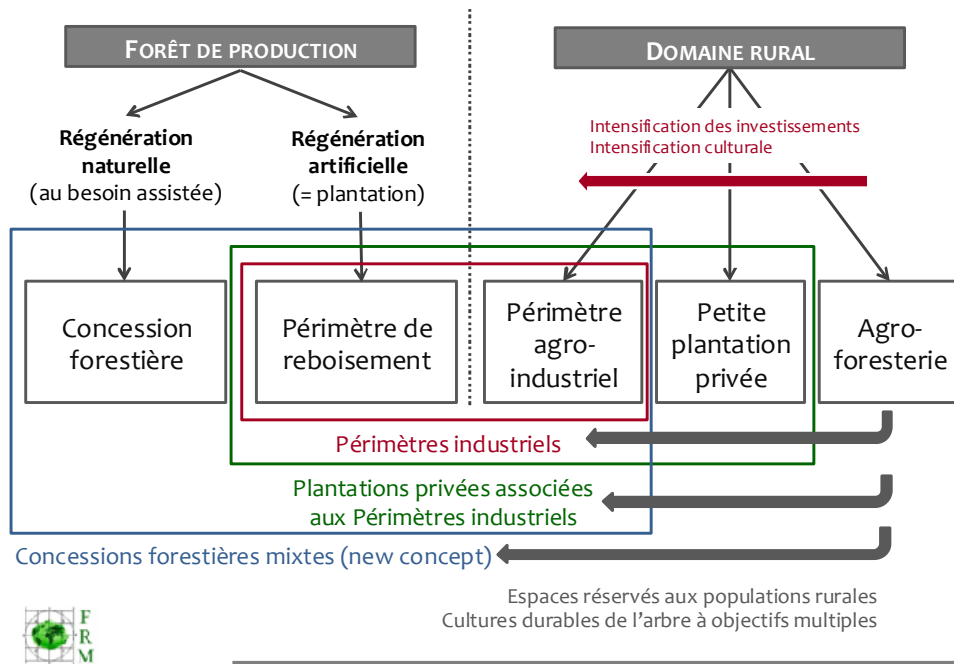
FORÊT DE PRODUCTION

DOMAINE RURAL

Régénération naturelle (au besoin assistée)

Régénération artificielle (= plantation)

Intensification des investissements
Intensification culturale

Concession forestière

Périmètre de reboisement

Périmètre agro-industriel

Petite plantation privée

Agro-foresterie

Périmètres industriels

Plantations privées associées aux Périmètres industriels

Concessions forestières mixtes (new concept)

Espaces réservés aux populations rurales
Cultures durables de l'arbre à objectifs multiples

F
R
M